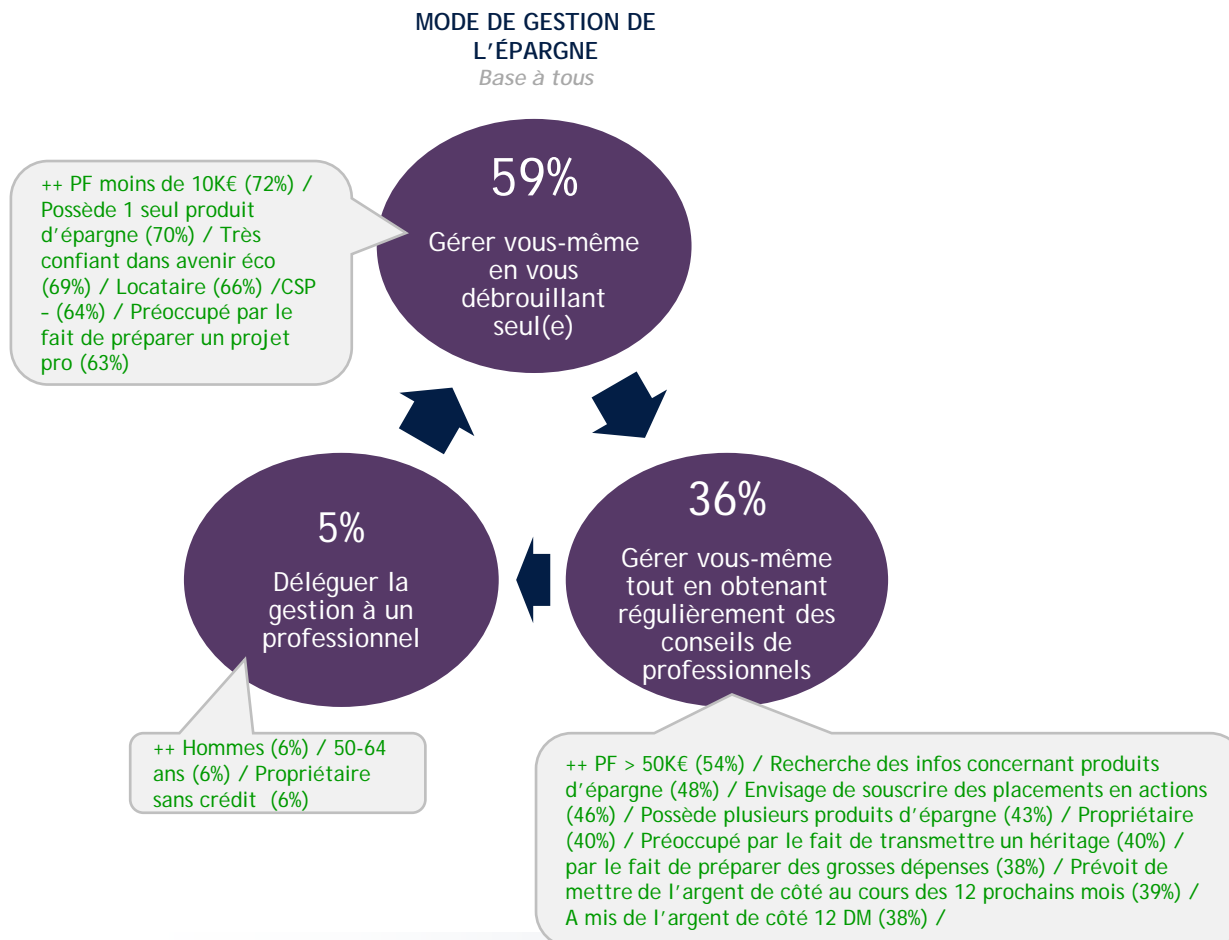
MODE DE GESTION DE L’ÉPARGNE
Base à tous

++ PF moins de 10K€ (72%) / Possède 1 seul produit d’épargne (70%) / Très confiant dans avenir éco (69%) / Locataire (66%) /CSP – (64%) / Préoccupé par le fait de préparer un projet pro (63%)

59%
Gérer vous-même en vous débrouillant seul(e)

36%
Gérer vous-même tout en obtenant régulièrement des conseils de professionnels

5%
Déléguer la gestion à un professionnel

++ Hommes (6%) / 50-64 ans (6%) / Propriétaire sans crédit (6%)

++ PF > 50K€ (54%) / Recherche des infos concernant produits d’épargne (48%) / Envisage de souscrire des placements en actions (46%) / Possède plusieurs produits d’épargne (43%) / Propriétaire (40%) / Préoccupé par le fait de transmettre un héritage (40%) / par le fait de préparer des grosses dépenses (38%) / Prévoit de mettre de l’argent de côté au cours des 12 prochains mois (39%) / A mis de l’argent de côté 12 DM (38%) /